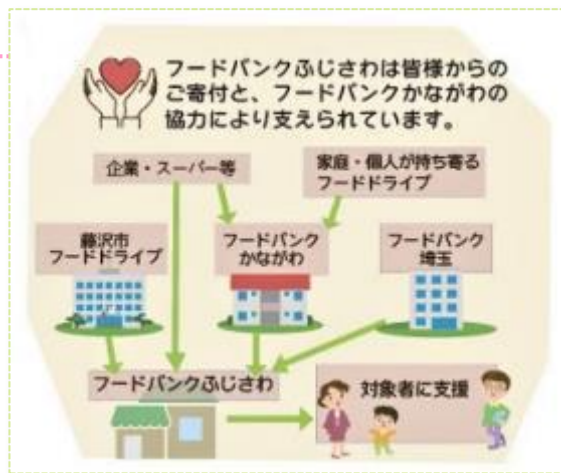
フードバンクふじさわは皆様からのご寄付と、フードバンクかながわの協力により支えられています。

企業・スーパー等

家庭・個人が持ち寄るフードドライブ

藤沢市フードドライブ

フードバンクかながわ

フードバンク埼玉

フードバンクふじさわ

対象者に支援